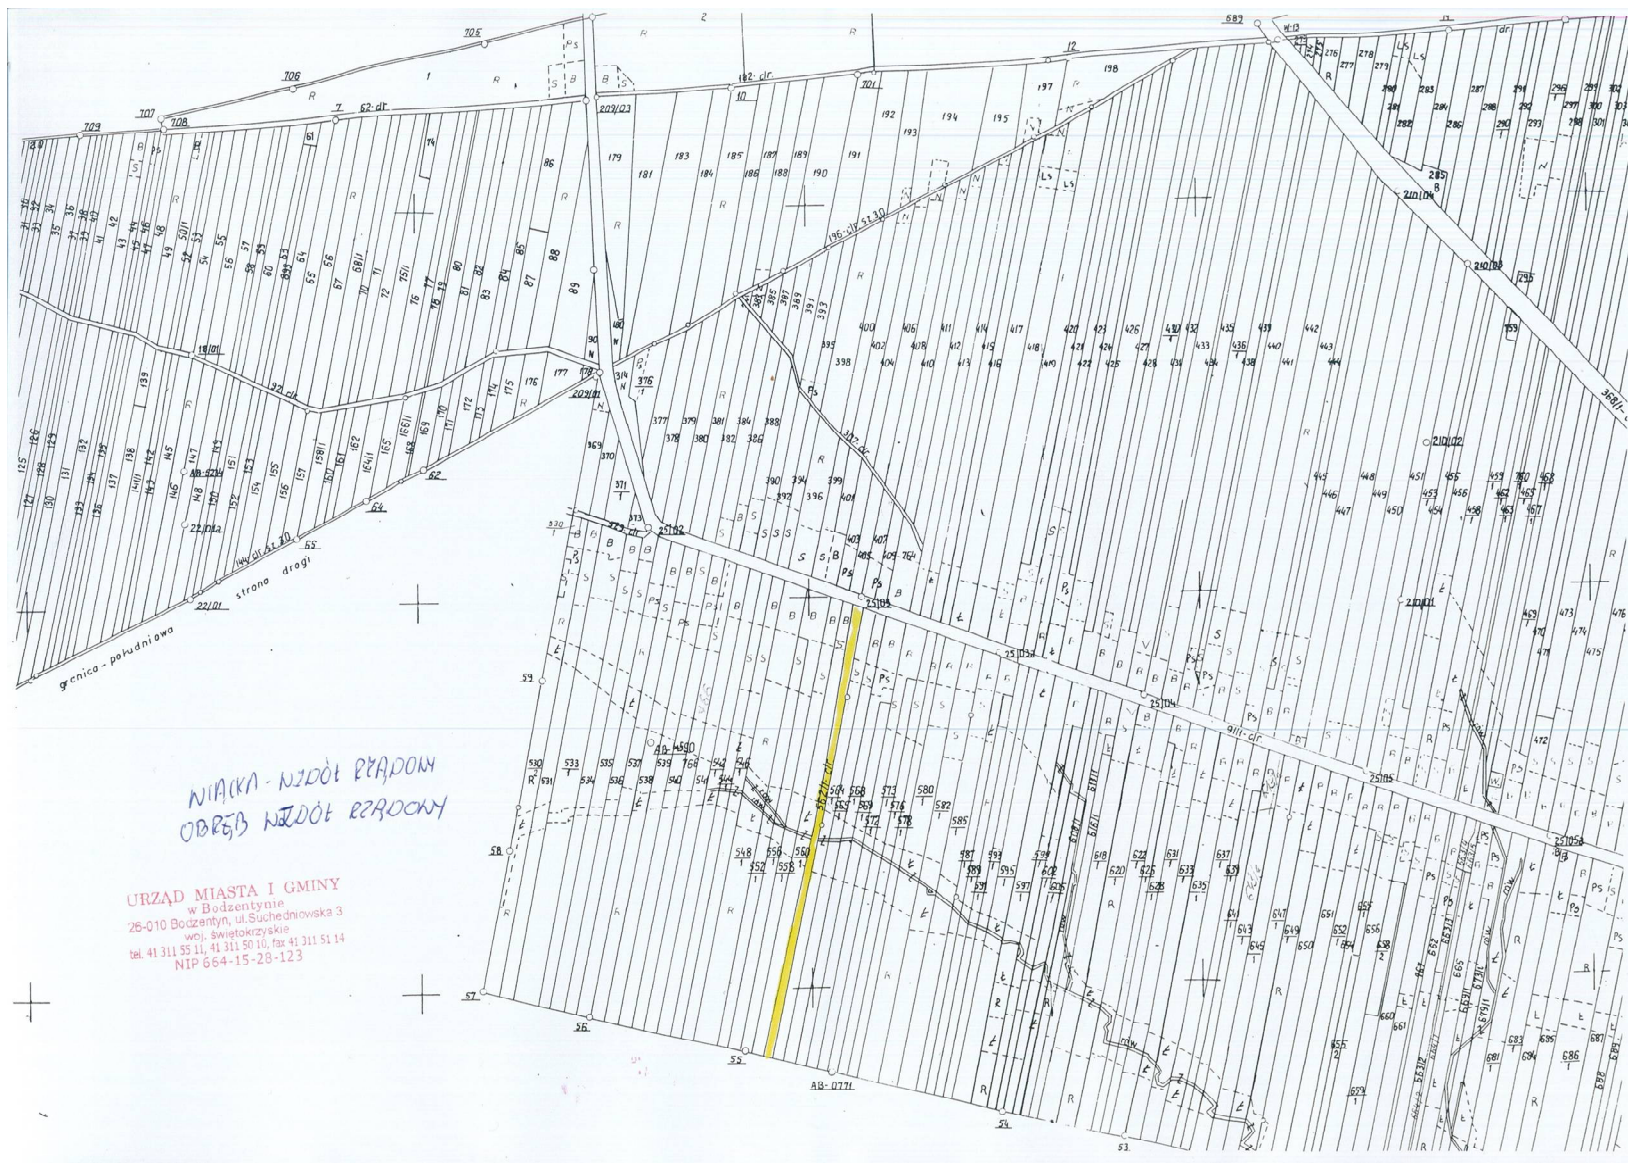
NIWKA - NIDÓŁ RZĄDOWY
OBRĘB NIDÓŁ RZĄDOWY

URZĄD MIASTA I GMINY
w Bodzentynie
26-010 Bodzentyn, ul. Suchedniowska 3
woj. świętokrzyskie
tel. 41 311 55 11, 41 311 50 10, fax 41 311 51 14
NIP 664-15-28-123

granica - południowa strona drogi